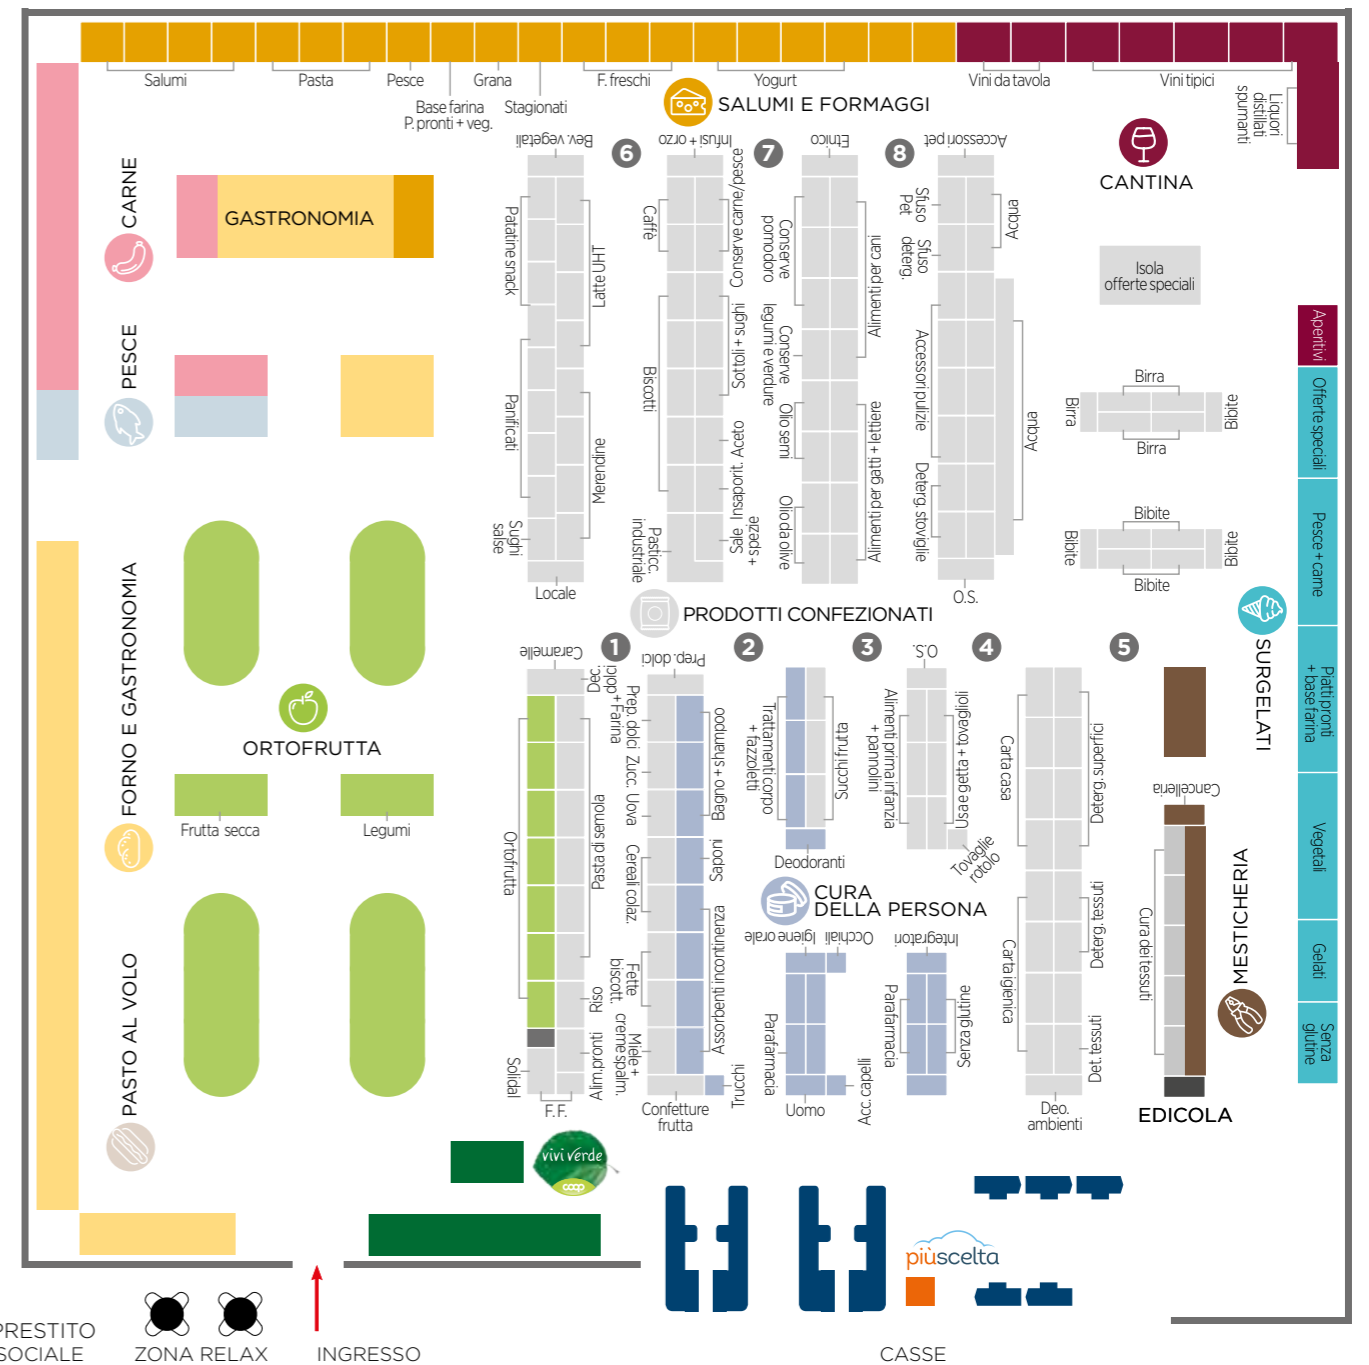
Salumi
Pasta
Pesce
Grana
F. freschi
Yogurt
Vini da tavola
Vini tipici
Liquori distillati spumanti
Base farina
P. pronti + veg.
Stagionati
SALUMI E FORMAGGI
CANTINA
CARNE
GASTRONOMIA
PESCE
Bev. vegetali
6
Infusi + orzo
7
Etnico
8
Accessori pet
Patatine snack
Latte UHT
Caffè
Conserve carne/pesce
Conserve pomodoro
Alimenti per cani
Sfuso Pet
Sfuso deterg.
Acqua
Isola offerte speciali
Sottoli + sughi
Conserve legumi e verdure
Accessori pulizie
Panificati
Biscotti
Birra
Birra
Birra
Bibite
Acqua
Aperitivi
Offerte speciali
Merendine
Aceto
Olio semi
Alimenti per gatti + lettiere
Sughi salse
Pasticc. industriale
Sale Insaporit. spezie
Olio da olive
Deterg. stoviglie
Bibite
Bibite
Bibite
Bibite
Pesce + carne
Locale
PRODOTTI CONFEZIONATI
O.S.
FORNO E GASTRONOMIA
Caramelle
1
Prep. dolci
2
3
O.S.
4
5
SURGELATI
Piatti pronti + base farina
Dec. dolci
Prep. dolci + Farina
Zucc.
Uova
Bagno + shampoo
Trattamenti corpo + fazzoletti
Succhi frutta
Alimenti prima infanzia + pannolini
Usa e getta + tovaglioli
Carta casa
Deterg. superfici
ORTOFRUTTA
Cancelleria
Ortofrutta
Pasta di semola
Cereali colaz.
Saponi
Deodoranti
Tovaglie rotolo
Vegetali
Frutta secca
Legumi
CURA DELLA PERSONA
MESTICHERIA
Fette biscott.
Assorbenti incontinenza
Igiene orale
Occhiali
Integratori
Deterg. tessuti
Cura dei tessuti
Gelati
Riso
Miele + creme spalm.
Parafarmacia
Parafarmacia
Senza glutine
Carta igienica
Senza glutine
PASTO AL VOLO
Solidal
Alim. pronti
Trucchi
Acc. capelli
Det. tessuti
F.F.
Confetture frutta
Uomo
Deo. ambienti
EDICOLA
vivi verde
coop
piùscelta
PRESTITO SOCIALE
ZONA RELAX
INGRESSO
CASSE